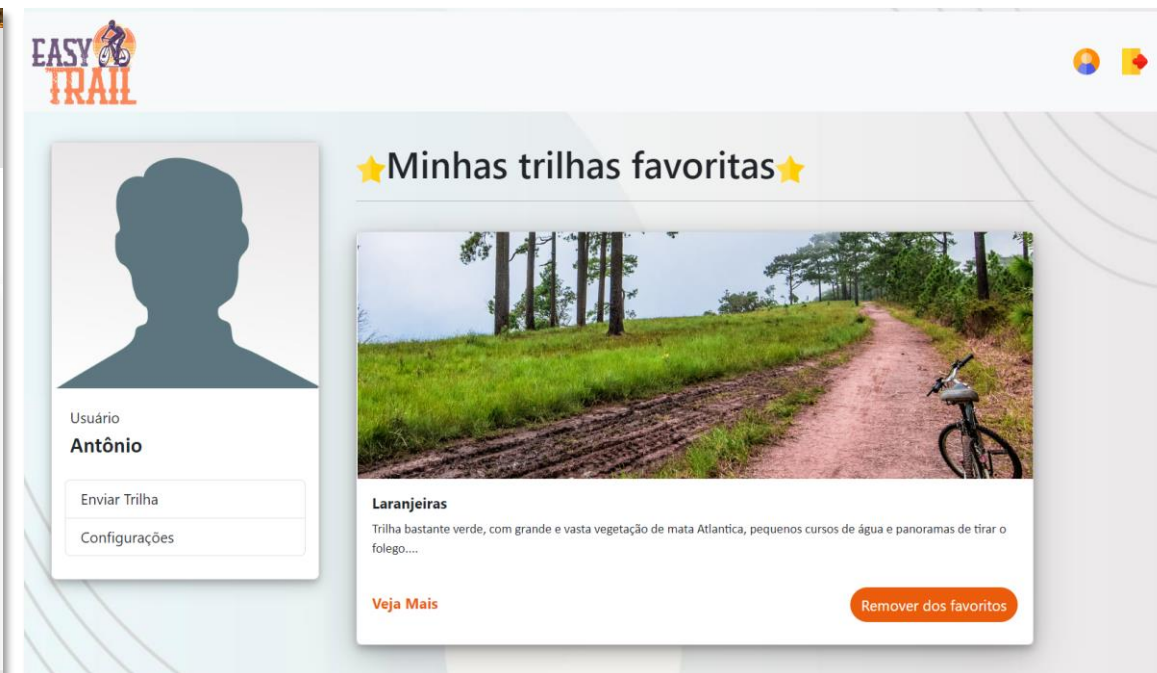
EASY TRAIL

Usuário
Antônio

Enviar Trilha
Configurações

Minhas trilhas favoritas

Laranjeiras
Trilha bastante verde, com grande e vasta vegetação de mata Atlantica, pequenos cursos de água e panoramas de tirar o folego....

Veja Mais
Remover dos favoritos